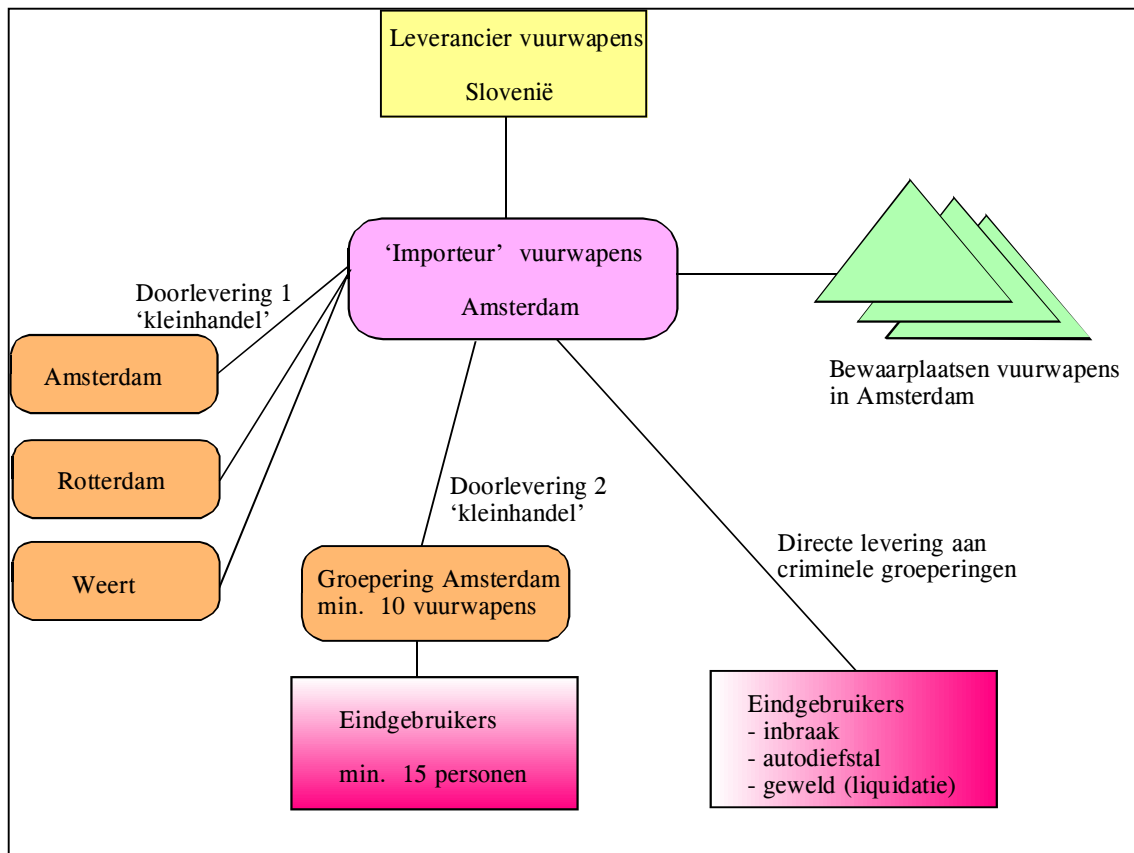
Leverancier vuurwapens

Slovenië

'Importeur' vuurwapens

Amsterdam

Doorlevering 1
'kleinhandel'

Amsterdam

Rotterdam

Weert

Bewaarplaatsen vuurwapens in Amsterdam

Doorlevering 2
'kleinhandel'

Directe levering aan criminele groeperingen

Groepering Amsterdam
min. 10 vuurwapens

Eindgebruikers

min. 15 personen

Eindgebruikers
- inbraak
- autodiefstal
- geweld (liquidatie)